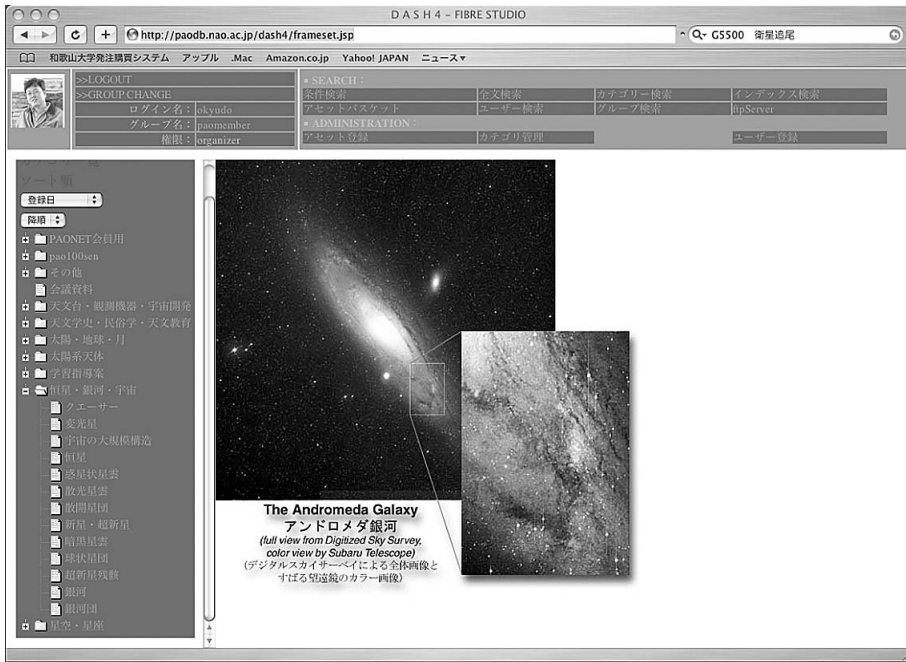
DASH4 – FIBRE STUDIO

http://paodb.nao.ac.jp/dash4/frameset.jsp

G5500 衛星追尾

和歌山大学発注購買システム アップル .Mac Amazon.co.jp Yahoo! JAPAN ニュース▾

>>LOGOUT
>>GROUP CHANGE
ログイン名：okyudo
グループ名：paomember
権限：organizer

■ SEARCH：
条件検索 全文検索 カテゴリー検索 インデックス検索
アセットバスケット ユーザー検索 グループ検索 ftpServer
■ ADMINISTRATION：
アセット登録 カテゴリ管理 ユーザー登録

カテゴリー一覧
ソート順
登録日
降順

PAONET会員用
pao100sen
その他
会議資料
天文台・観測機器・宇宙開発
天文学史・民俗学・天文教育
太陽・地球・月
太陽系天体
学習指導案
恒星・銀河・宇宙
クエーサー
変光星
宇宙の大規模構造
恒星
惑星状星雲
散光星雲
散開星団
新星・超新星
暗黒星雲
球状星団
超新星残骸
銀河
銀河団
星空・星座

The Andromeda Galaxy
アンドロメダ銀河
(full view from Digitized Sky Survey, color view by Subaru Telescope)
(デジタルスカイサーベイによる全体画像とすばる望遠鏡のカラー画像)